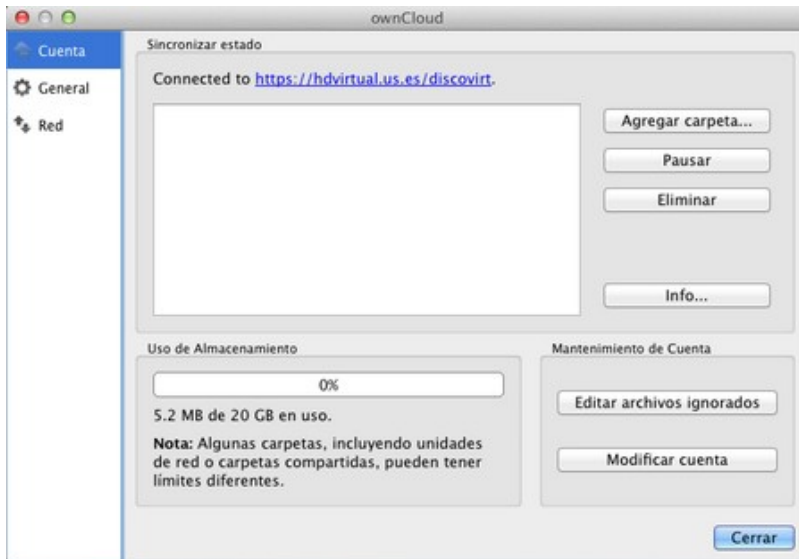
ownCloud

Cuenta
General
Red

Sincronizar estado

Connected to https://hdvirtual.us.es/discovirt.

Agregar carpeta...
Pausar
Eliminar
Info...

Uso de Almacenamiento

0%

5.2 MB de 20 GB en uso.

**Nota:** Algunas carpetas, incluyendo unidades de red o carpetas compartidas, pueden tener límites diferentes.

Mantenimiento de Cuenta

Editar archivos ignorados
Modificar cuenta

Cerrar